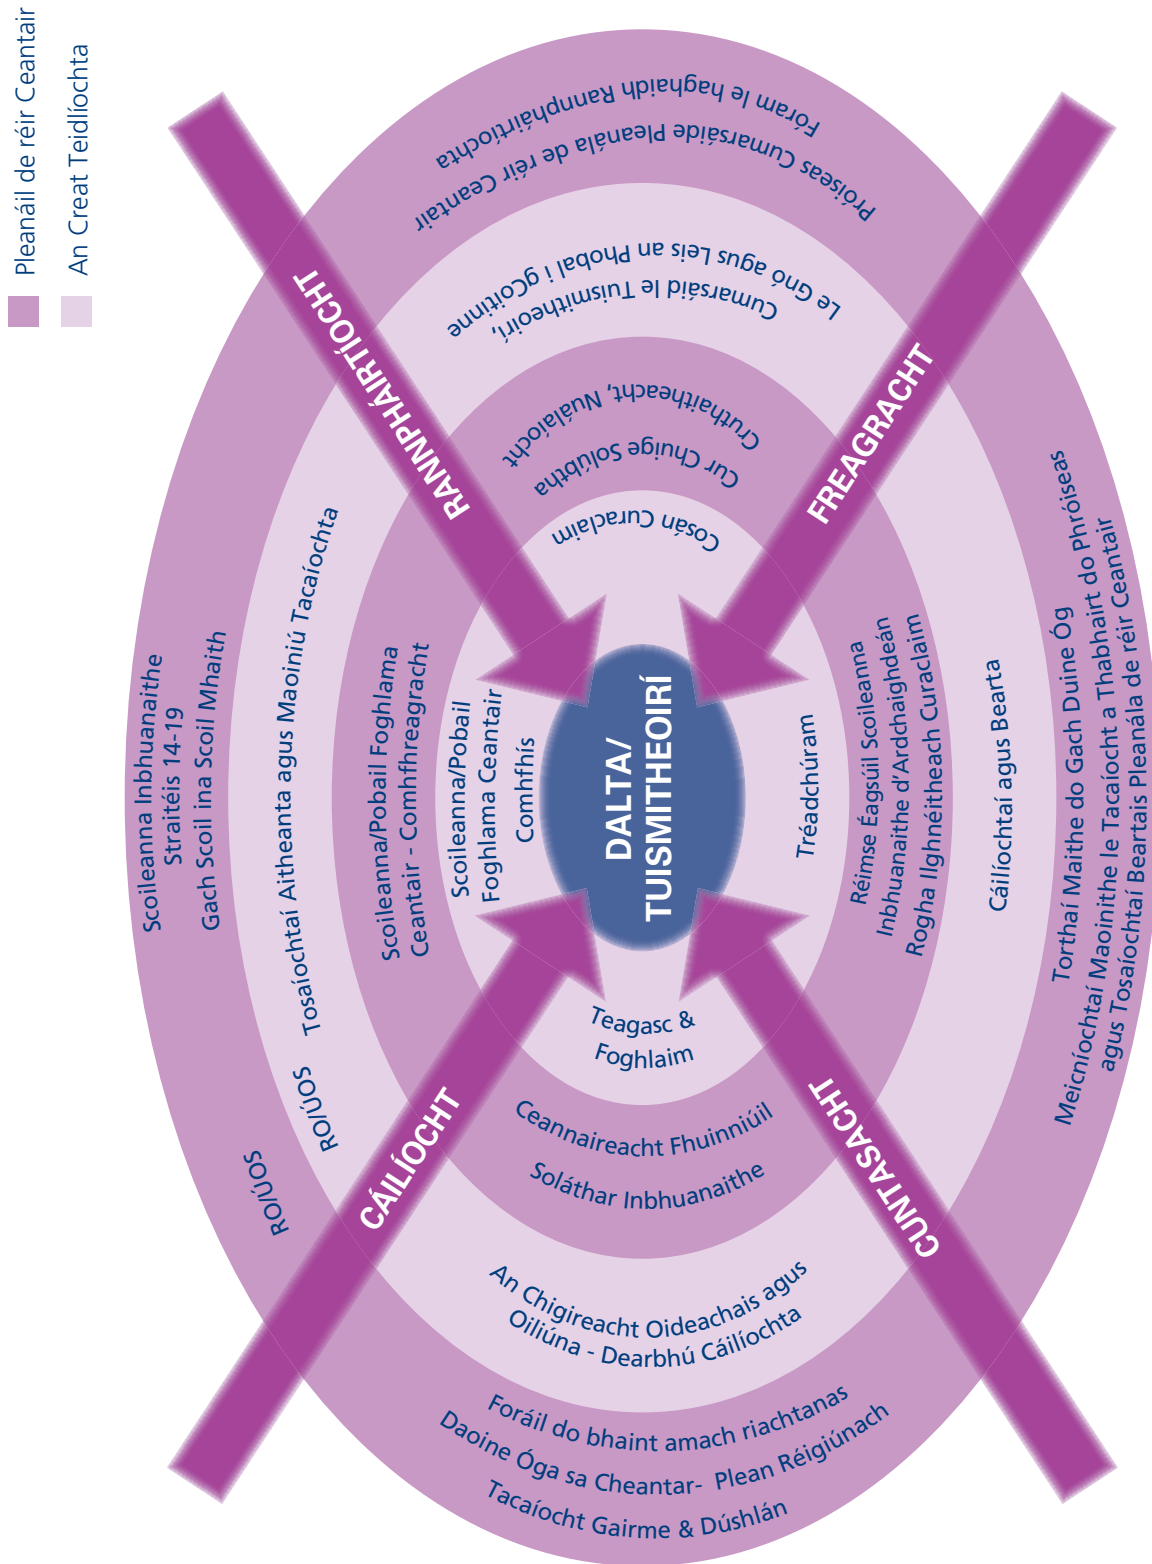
Pleanáil de réir Ceantair
An Creat Teidlíochta

Fóram le haghaidh Rannpháirtíochta
Próiseas Cumarsáide Pleanála de réir Ceantair

Le Gnó agus Leis an Phobal i gCoitinne
Cumarsáid le Tuismitheoirí,

Cruthaitheacht, Nuálaíocht
Cur Chuige Solúbtha

Cosán Curaclaim

RANNPHÁIRTÍOCHT

FREAGRACHT

Scoileanna Inbhuanaithe
Straitéis 14-19
Gach Scoil ina Scoil Mhaith

Tosaíochtaí Aitheanta agus Maoiniú Tacaíochta

Scoileanna/Pobail Foghlama Ceantair - Comhfhreagracht

Scoileanna/Pobail Foghlama Ceantair

Comhfhís

DALTA/ TUISMITHEOIRÍ

Tréadchúram

Réimse Éagsúil Scoileanna Inbhuanaithe d'Ardchaighdeán
Rogha Ilghnéitheach Curaclaim

Cáilíochtaí agus Bearta

Torthaí Maithe do Gach Duine Óg
Meicníochtaí Maoinithe le Tacaíocht a Thabhairt do Phróiseas agus Tosaíochtaí Beartais Pleanála de réir Ceantair

Teagasc & Foghlaim

ROI/ÚOS

ROI/ÚOS

CÁILÍOCHT

CUNTASACHT

Ceannaireacht Fhuinniúil
Soláthar Inbhuanaithe

An Chigireacht Oideachais agus Oiliúna - Dearbhú Cáilíochta

Foráil do bhaint amach riachtanas
Daoine Óga sa Cheantar- Plean Réigiúnach
Tacaíocht Gairme & Dúshlán